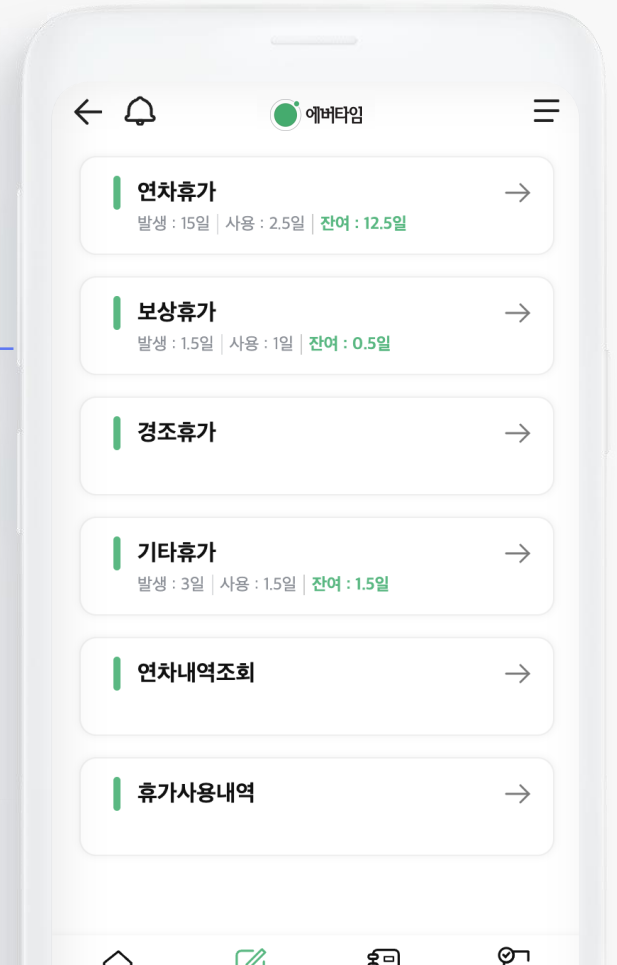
에버타임

연차휴가
발생 : 15일 | 사용 : 2.5일 | 잔여 : 12.5일

보상휴가
발생 : 1.5일 | 사용 : 1일 | 잔여 : 0.5일

경조휴가

기타휴가
발생 : 3일 | 사용 : 1.5일 | 잔여 : 1.5일

연차내역조회

휴가사용내역